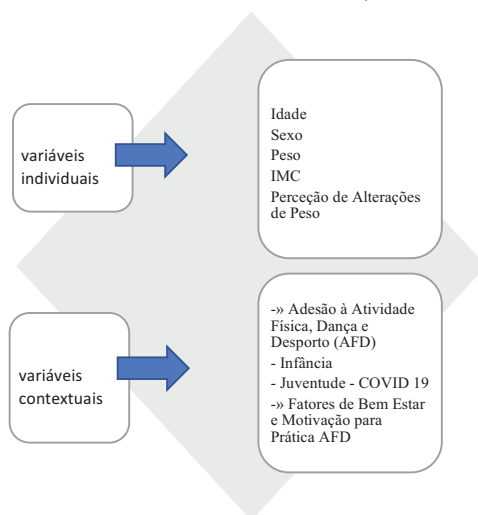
variáveis individuais

Idade
Sexo
Peso
IMC
Perceção de Alterações de Peso

variáveis contextuais

-» Adesão à Atividade Física, Dança e Desporto (AFD)
- Infância
- Juventude - COVID 19
-» Fatores de Bem Estar e Motivação para Prática AFD